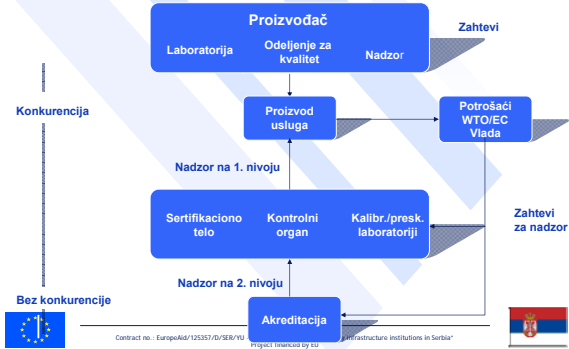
Proizvođač

Laboratorija

Odeljenje za kvalitet

Nadzor

Zahtevi

Konkurencija

Proizvod usluga

Potrošači WTO/EC Vlada

Nadzor na 1. nivoju

Sertifikaciono telo

Kontrolni organ

Kalibr./presk. laboratoriji

Zahtevi za nadzor

Nadzor na 2. nivoju

Bez konkurencije

Akreditacija

Contract no.: EuropeAid/125357/D/SER/YU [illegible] infrastructure institutions in Serbia"

Project financed by EU